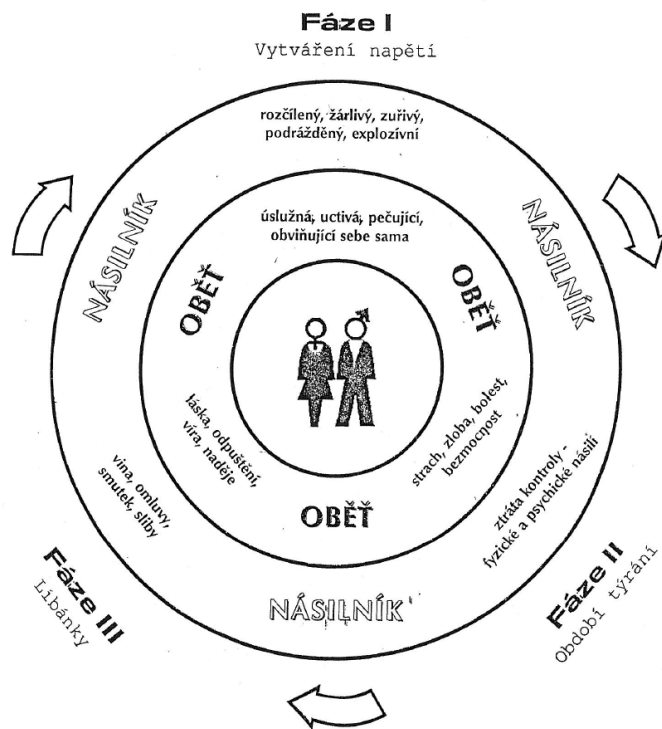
Fáze I
Vytváření napětí

rozčílený, žárlivý, zuřivý, podrážděný, explozívní

NÁSILNÍK

NÁSILNÍK

úslužná, uctivá, pečující, obviňující sebe sama

OBĚŤ

OBĚŤ

láska, odpuštění, víra, naděje

strach, zloba, bolest, bezmocnost

vina, omluvy, smutek, sliby

ztráta kontroly - fyzické a psychické násilí

OBĚŤ

NÁSILNÍK

Fáze III
Líbánky

Fáze II
Období týrání